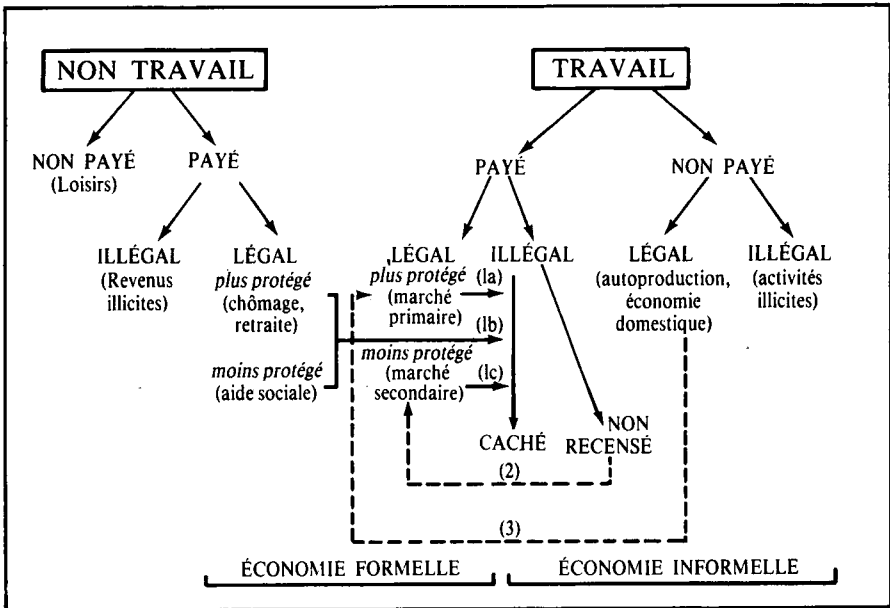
NON TRAVAIL

NON PAYÉ (Loisirs)

PAYÉ

ILLÉGAL (Revenus illicites)

LÉGAL *plus protégé* (chômage, retraite)

*moins protégé* (aide sociale)

TRAVAIL

PAYÉ

NON PAYÉ

LÉGAL *plus protégé* (marché primaire)

(la)

(lb)

*moins protégé* (marché secondaire)

(lc)

ILLÉGAL

CACHÉ

NON RECENSÉ

(2)

(3)

LÉGAL (autoproduction, économie domestique)

ILLÉGAL (activités illicites)

ÉCONOMIE FORMELLE

ÉCONOMIE INFORMELLE